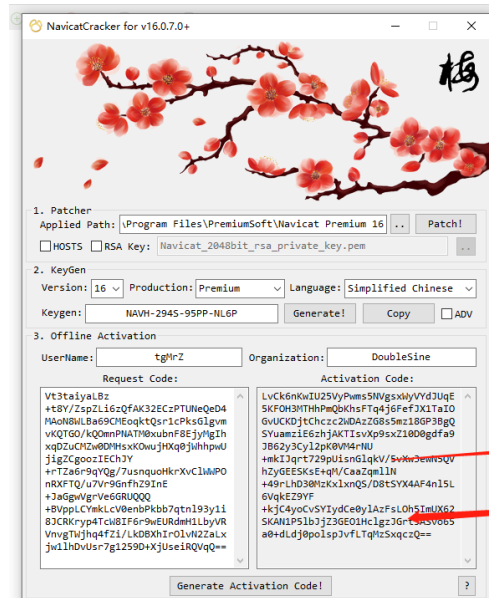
NavicatCracker for v16.0.7.0+

梅

1. Patcher
Applied Path: \Program Files\PremiumSoft\Navicat Premium 16 .. Patch!
HOSTS RSA Key: Navicat_2048bit_rsa_private_key.pem ..

2. KeyGen
Version: 16 Production: Premium Language: Simplified Chinese
Keygen: NAVH-294S-95PP-NL6P Generate! Copy ADV

3. Offline Activation
UserName: tgMrZ Organization: DoubleSine
Request Code:
Vt3taiyaLBz
+t8Y/ZspZLi6zQfAK32ECzPTUNeQeD4MAoN8WLBa69CMEoqktQsr1cPksGlgvmvKQTGO/kQOmnPNATM0xubnF8EjyMgIhxqDZuCMZw0DMHsxKOwujHXq0jWhhpwUjigZCgoozIEChJY
+rTZa6r9qYQg/7usnquoHkrXvClWWPOnRXFTQ/u7Vr9GnfhZ9InE
+JaGgwVgrVe6GRUQQQ
+BVppLCYmkLcV0enbPkbb7qtn193y1i8JCRKryp4Tcw8IF6r9wEURdmH1LbyVRVnvgTWjhq4fZi/LkDBXhIrOlvN2ZaLxjw1lhDvUsr7g1259D+XjUseiRQVqQ==
Activation Code:
LvCk6nKwIU25VyPwms5NVgsxWyVYdJUqE5KFOH3MTHhPmQbKhsFTq4j6FefJX1TaIOGvUCKDjtChczc2WDAzZG8s5mz18GP3BgQSYuamziE6zhjAKTIsvXp9sxZ10D0gdfa9JB62y3Cyl2pK0VM4rNU
+mkIJqrt729pUisnGlqkV/5vXw3ewN5QVhZyGEESKsE+qM/CaaZqmllN
+49rLhD30MzKxlxnQS/D8tSYX4AF4nl5L6VqkEZ9YF
+kjC4yoCvSYIydCe0ylAzFsLOh5ImUX62SKAN1P5lbJjZ3GEO1HclgzJGr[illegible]a0+dLdj0polspJvfLTqMzSxqczQ==
Generate Activation Code! ?